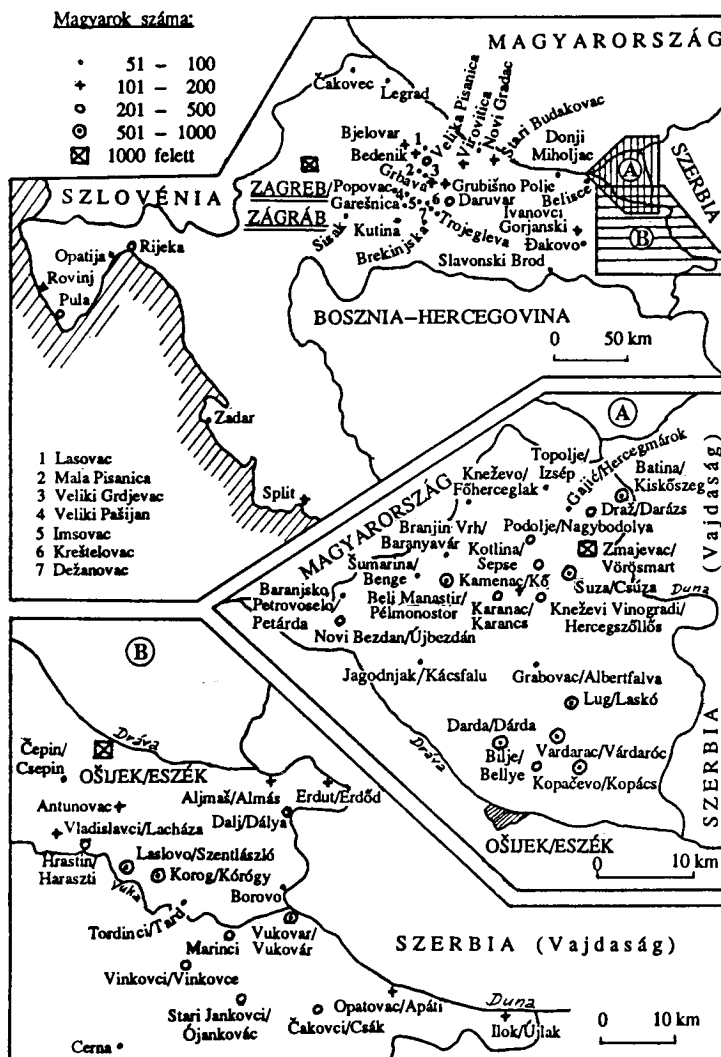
Magyarok száma:

• 51 – 100
+ 101 – 200
o 201 – 500
◎ 501 – 1000
⊠ 1000 felett

MAGYARORSZÁG

SZLOVÉNIA

SZERBIA

Čakovec
Legrad
Velika Pisanica
Virovitica
Novi Gradac
Stari Budakovac
Bjelovar
Bedenik
Donji Miholjac
Grbava
Grubišno Polje
Belišće
ZAGREB/ZÁGRÁB
Popovac
Garešnica
Daruvar
Ivanovci Gorjanski
Sisak
Kutina
Trojeglava
Đakovo
Brekinjska
Slavonski Brod
1
2
3
4
5
6
7
A
B

Opatija
Rijeka
Rovinj
Pula

BOSZNIA–HERCEGOVINA

0 50 km

Zadar

Split

1 Lasovac
2 Mala Pisanica
3 Veliki Grdjevac
4 Veliki Pašijan
5 Imsovac
6 Kreštelovac
7 Dežanovac

A

MAGYARORSZÁG

Kneževo/Főherceglak
Topolje/Izsép
Gajić/Hercegmárok
Batina/Kiskőszeg
Draž/Darázs
Branjin Vrh/Baranyavár
Podolje/Nagybodolya
Kotlina/Sepse
Zmajevac/Vörösmart
Šumarina/Benge
Kamenac/Kő
Suza/Csúza
Duna
Baranjsko Petrovoselo/Petárda
Beli Manastir/Pélmonostor
Karanac/Karancs
Kneževi Vinogradi/Hercegszőllős
Novi Bezdan/Újbezdán
Jagodnjak/Kácsfalu
Grabovac/Albertfalva
Lug/Laskó
Drava
Darda/Dárda
Bilje/Bellye
Vardarac/Várdaróc
Kopačevo/Kopács
OŠIJEK/ESZÉK
0 10 km
SZERBIA (Vajdaság)

B

Drava
Čepin/Csepin
OŠIJEK/ESZÉK
Aljmaš/Almás
Erdut/Erdőd
Antunovac
Vladislavci/Lacháza
Dalj/Dálya
Hrastin/Haraszti
Laslovo/Szentlászló
Vuka
Korog/Kórógy
Borovo
Tordinci/Tard
Marinci
Vukovar/Vukovár
SZERBIA (Vajdaság)
Vinkovci/Vinkovce
Duna
Stari Jankovci/Ójankovác
Opatovac/Apáti
Čakovci/Csák
Ilok/Újlak
0 10 km
Cerna